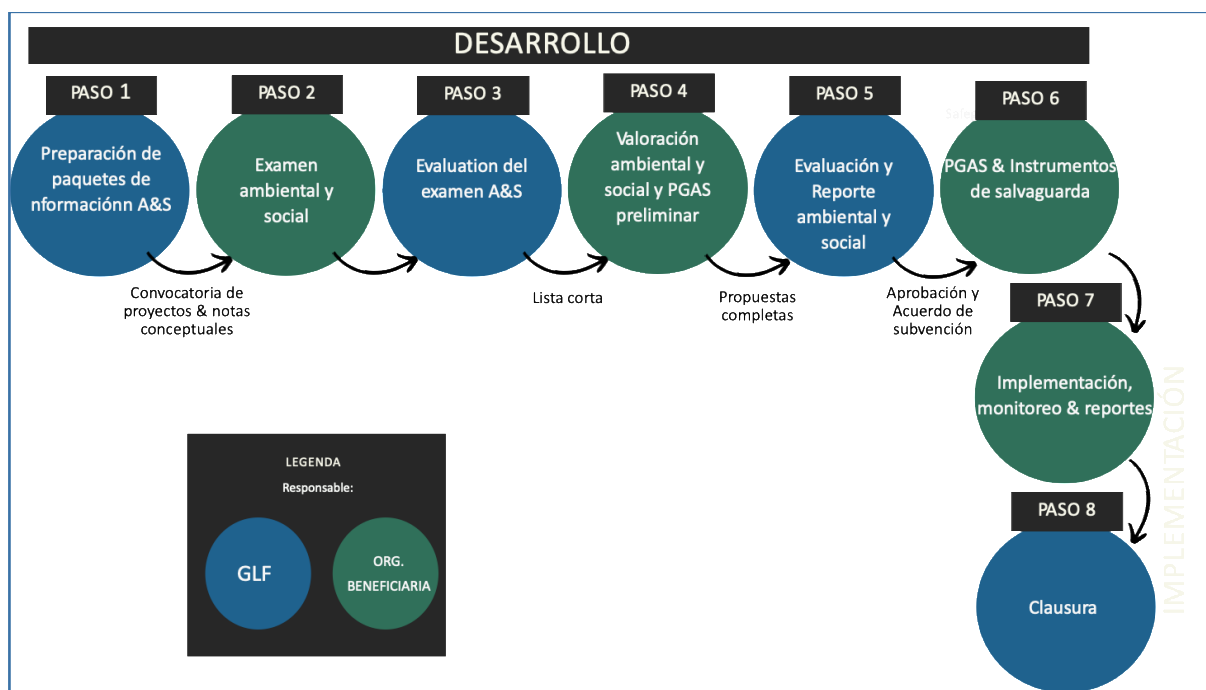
DESARROLLO

PASO 1
Preparación de paquetes de nformaciónn A&S

PASO 2
Examen ambiental y social

PASO 3
Evaluation del examen A&S

PASO 4
Valoración ambiental y social y PGAS preliminar

PASO 5
Evaluación y Reporte ambiental y social

PASO 6
PGAS & Instrumentos de salvaguarda

Convocatoria de proyectos & notas conceptuales

Lista corta

Propuestas completas

Aprobación y Acuerdo de subvención

PASO 7
Implementación, monitoreo & reportes

PASO 8
Clausura

IMPLEMENTACIÓN

LEGENDA
Responsable:
GLF
ORG. BENEFICIARIA